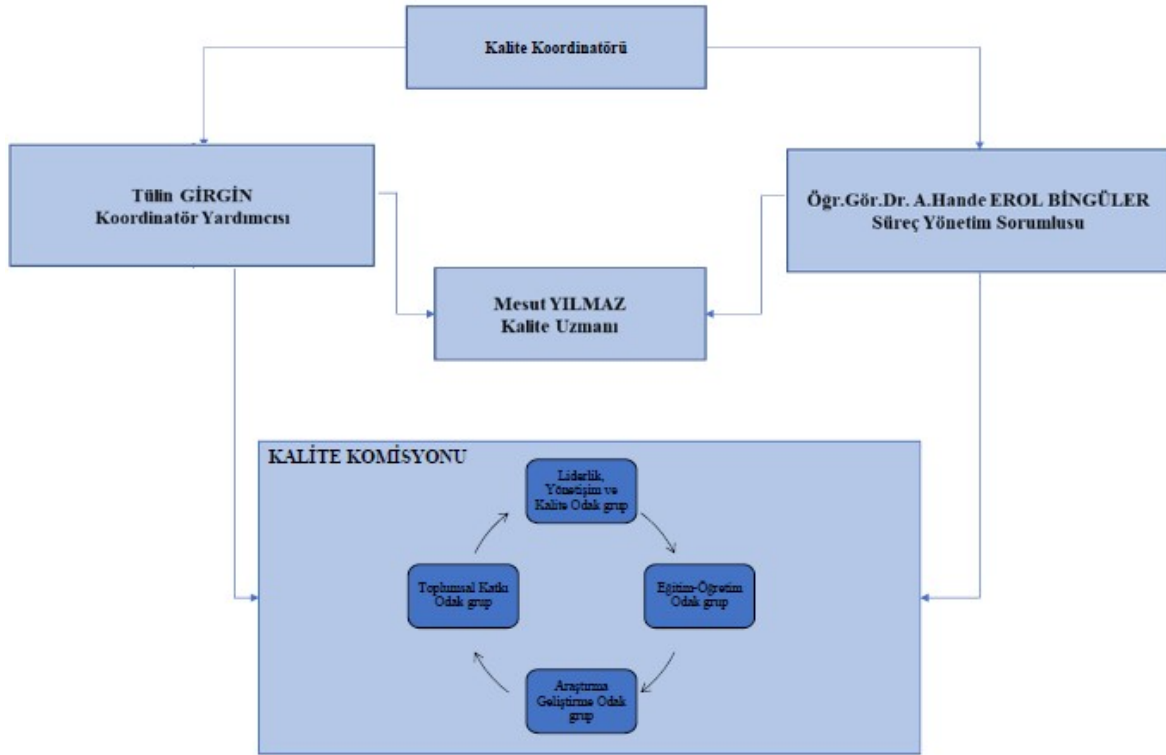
Kalite Koordinatörü

Tülin GİRGİN
Koordinatör Yardımcısı

Öğr.Gör.Dr. A.Hande EROL BİNGÜLER
Süreç Yönetim Sorumlusu

Mesut YILMAZ
Kalite Uzmanı

KALİTE KOMİSYONU

Liderlik, Yönetişim ve Kalite Odak grup

Eğitim-Öğretim Odak grup

Araştırma Geliştirme Odak grup

Toplumsal Katkı Odak grup